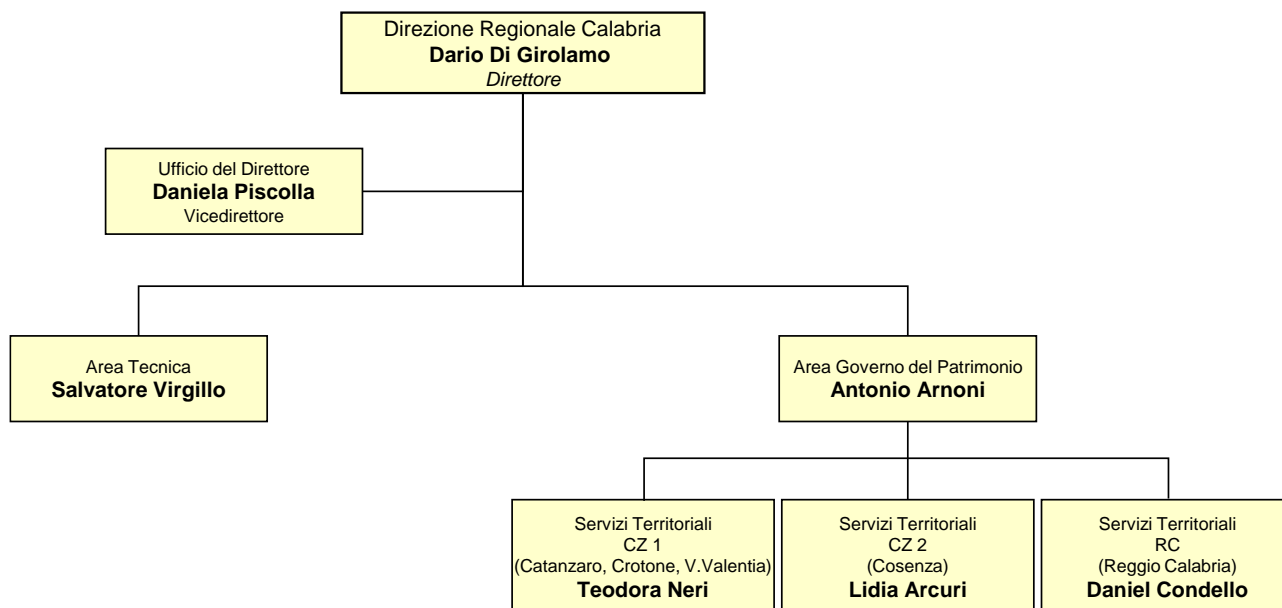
Direzione Regionale Calabria
**Dario Di Girolamo**
*Direttore*

Ufficio del Direttore
**Daniela Piscolla**
Vicedirettore

Area Tecnica
**Salvatore Virgillo**

Area Governo del Patrimonio
**Antonio Arnoni**

Servizi Territoriali
CZ 1
(Catanzaro, Crotone, V.Valentia)
**Teodora Neri**

Servizi Territoriali
CZ 2
(Cosenza)
**Lidia Arcuri**

Servizi Territoriali
RC
(Reggio Calabria)
**Daniel Condello**